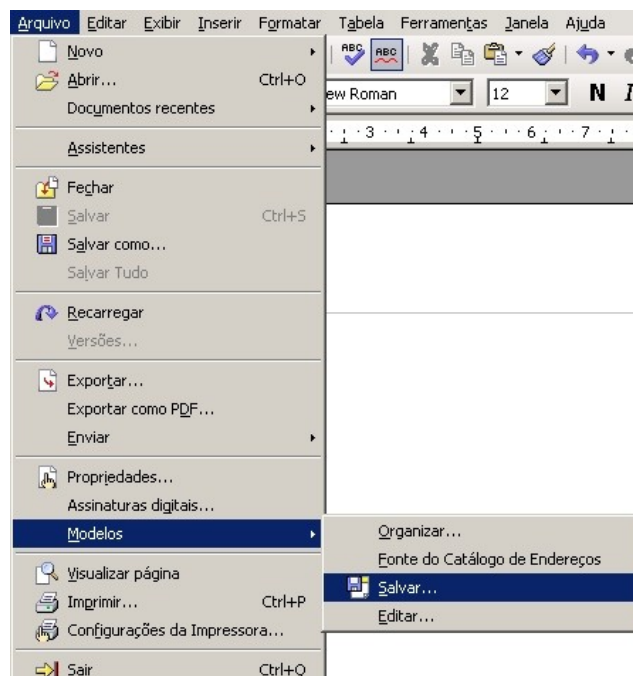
Arquivo Editar Exibir Inserir Formatar Tabela Ferramentas Janela Ajuda

Novo
Abrir... Ctrl+O
Documentos recentes
Assistentes
Fechar
Salvar Ctrl+S
Salvar como...
Salvar Tudo
Recarregar
Versões...
Exportar...
Exportar como PDF...
Enviar
Propriedades...
Assinaturas digitais...
Modelos
Visualizar página
Imprimir... Ctrl+P
Configurações da Impressora...
Sair Ctrl+Q

ew Roman
12
N

Organizar...
Fonte do Catálogo de Endereços
Salvar...
Editar...